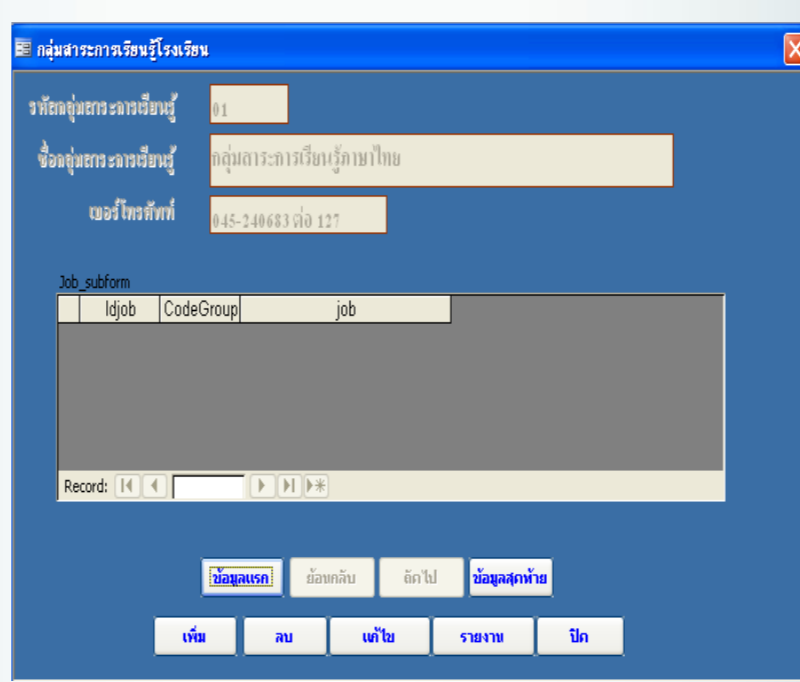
กลุ่มสาระการเรียนรู้โรงเรียน

รหัสกลุ่มสาระการเรียนรู้ 01

ชื่อกลุ่มสาระการเรียนรู้ กลุ่มสาระการเรียนรู้ภาษาไทย

เบอร์โทรศัพท์ 045-240683 ต่อ 127

Job_subform

| Idjob | CodeGroup | job |
|---|---|---|

Record:

ข้อมูลแรก ย้อนกลับ ถัดไป ข้อมูลสุดท้าย

เพิ่ม ลบ แก้ไข รายงาน ปิด